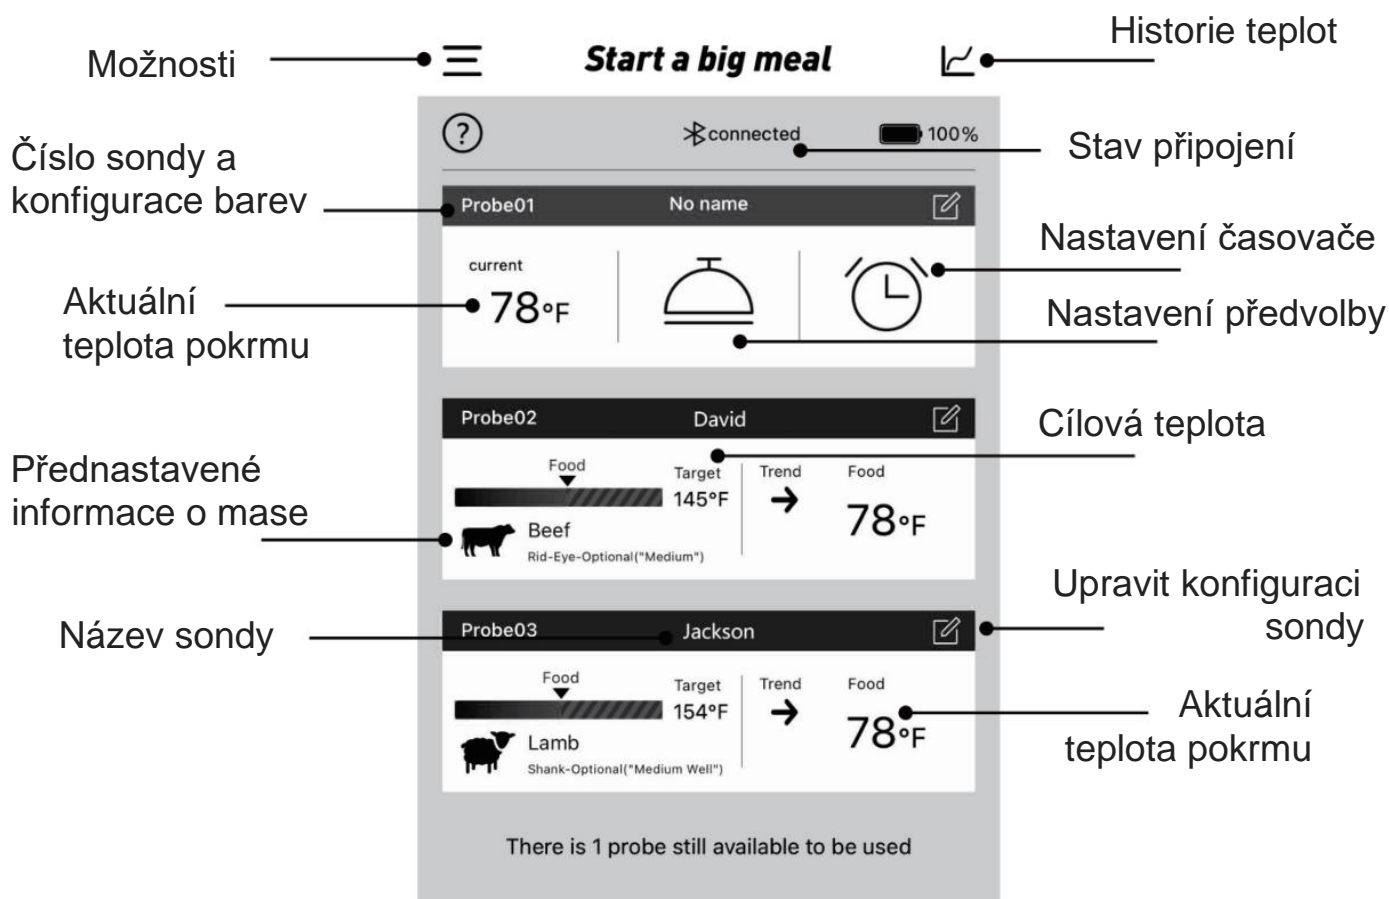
Možnosti

Start a big meal

Historie teplot

?

connected

100%

Stav připojení

Číslo sondy a konfigurace barev

Probe01 No name

Nastavení časovače

current
78°F

Aktuální teplota pokrmu

Nastavení předvolby

Probe02 David

Cílová teplota

Přednastavené informace o mase

Food
Target
145°F
Trend
Food
78°F
Beef
Rid-Eye-Optional("Medium")

Upravit konfiguraci sondy

Název sondy

Probe03 Jackson

Food
Target
154°F
Trend
Food
78°F
Lamb
Shank-Optional("Medium Well")

Aktuální teplota pokrmu

There is 1 probe still available to be used